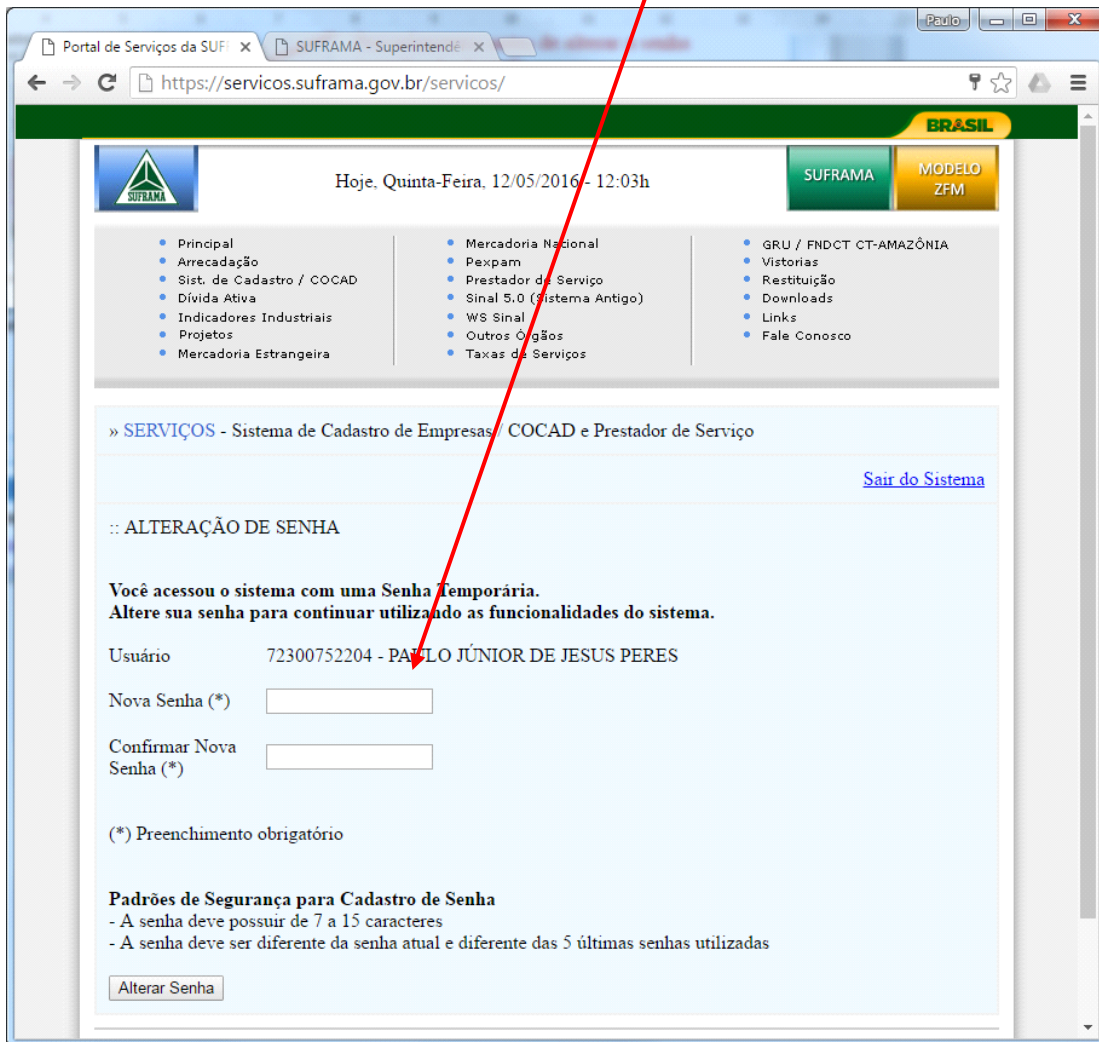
Paulo

Portal de Serviços da SUF ×
SUFRAMA - Superintendê ×

https://servicos.suframa.gov.br/servicos/

BRASIL

SUFRAMA

Hoje, Quinta-Feira, 12/05/2016 - 12:03h

SUFRAMA

MODELO ZFM

- Principal
- Arrecadação
- Sist. de Cadastro / COCAD
- Dívida Ativa
- Indicadores Industriais
- Projetos
- Mercadoria Estrangeira

- Mercadoria Nacional
- Pexpam
- Prestador de Serviço
- Sinal 5.0 (Sistema Antigo)
- WS Sinal
- Outros Órgãos
- Taxas de Serviços

- GRU / FNDCT CT-AMAZÔNIA
- Vistorias
- Restituição
- Downloads
- Links
- Fale Conosco

» SERVIÇOS - Sistema de Cadastro de Empresas / COCAD e Prestador de Serviço

Sair do Sistema

:: ALTERAÇÃO DE SENHA

**Você acessou o sistema com uma Senha Temporária.**
**Altere sua senha para continuar utilizando as funcionalidades do sistema.**

Usuário 72300752204 - PAULO JÚNIOR DE JESUS PERES

Nova Senha (*)

Confirmar Nova Senha (*)

(*) Preenchimento obrigatório

**Padrões de Segurança para Cadastro de Senha**
- A senha deve possuir de 7 a 15 caracteres
- A senha deve ser diferente da senha atual e diferente das 5 últimas senhas utilizadas

Alterar Senha